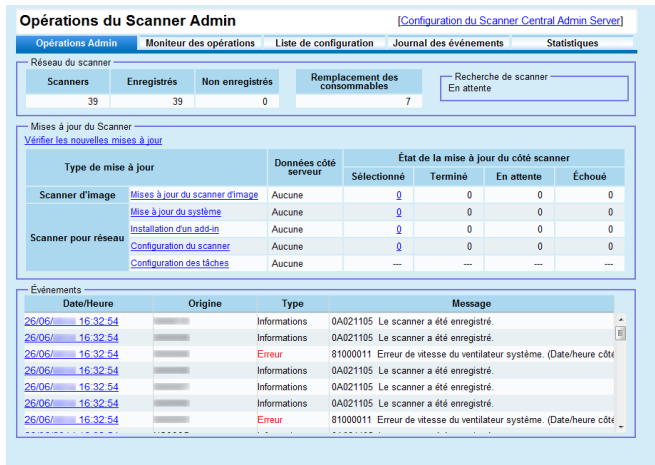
Opérations du Scanner Admin

[Configuration du Scanner Central Admin Server]

Opérations Admin | Moniteur des opérations | Liste de configuration | Journal des événements | Statistiques

Réseau du scanner

| Scanners | Enregistrés | Non enregistrés |
|---|---|---|
| 39 | 39 | 0 |

| Remplacement des consommables |
|---|
| 7 |

Recherche de scanner
En attente

Mises à jour du Scanner

Vérifier les nouvelles mises à jour

| Type de mise à jour | | Données côté serveur | Sélectionné | Terminé | En attente | Échoué |
|---|---|---|---|---|---|---|
| Scanner d'image | Mises à jour du scanner d'image | Aucune | 0 | 0 | 0 | 0 |
| Scanner pour réseau | Mise à jour du système | Aucune | 0 | 0 | 0 | 0 |
| | Installation d'un add-in | Aucune | 0 | 0 | 0 | 0 |
| | Configuration du scanner | Aucune | 0 | 0 | 0 | 0 |
| | Configuration des tâches | Aucune | --- | --- | --- | --- |

État de la mise à jour du côté scanner

Événements

| Date/Heure | Origine | Type | Message |
|---|---|---|---|
| 26/06/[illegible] 16:32:54 | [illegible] | Informations | 0A021105 Le scanner a été enregistré. |
| 26/06/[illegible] 16:32:54 | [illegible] | Informations | 0A021105 Le scanner a été enregistré. |
| 26/06/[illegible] 16:32:54 | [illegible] | Erreur | 81000011 Erreur de vitesse du ventilateur système. (Date/heure côté |
| 26/06/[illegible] 16:32:54 | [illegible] | Informations | 0A021105 Le scanner a été enregistré. |
| 26/06/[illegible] 16:32:54 | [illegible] | Informations | 0A021105 Le scanner a été enregistré. |
| 26/06/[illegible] 16:32:54 | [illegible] | Informations | 0A021105 Le scanner a été enregistré. |
| 26/06/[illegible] 16:32:54 | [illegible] | Erreur | 81000011 Erreur de vitesse du ventilateur système. (Date/heure côté |
| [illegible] | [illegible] | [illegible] | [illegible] |